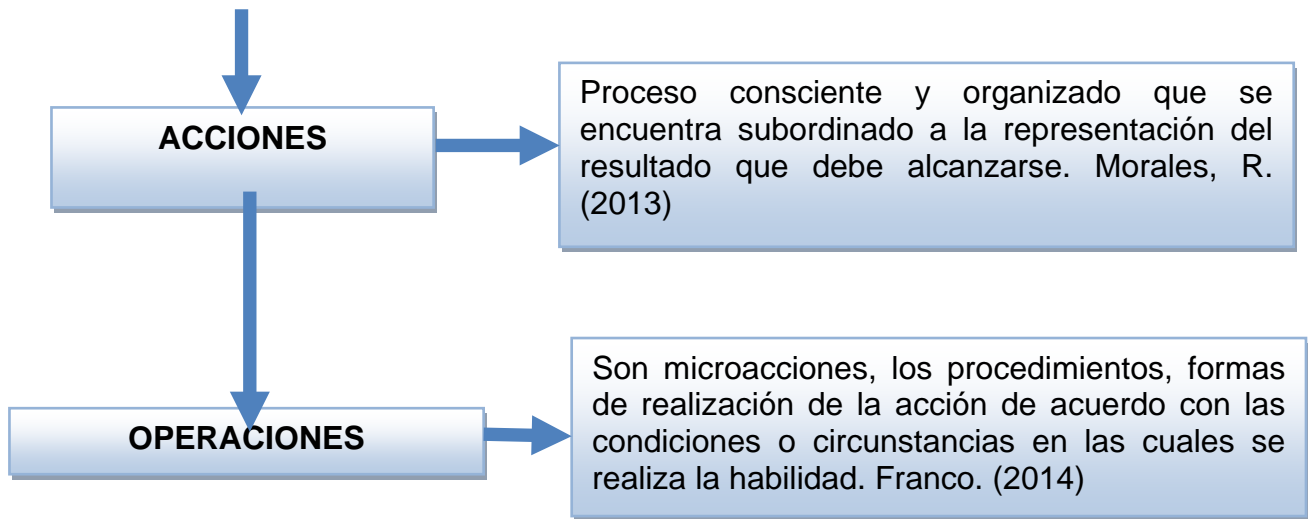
ACCIONES

Proceso consciente y organizado que se encuentra subordinado a la representación del resultado que debe alcanzarse. Morales, R. (2013)

OPERACIONES

Son microacciones, los procedimientos, formas de realización de la acción de acuerdo con las condiciones o circunstancias en las cuales se realiza la habilidad. Franco. (2014)